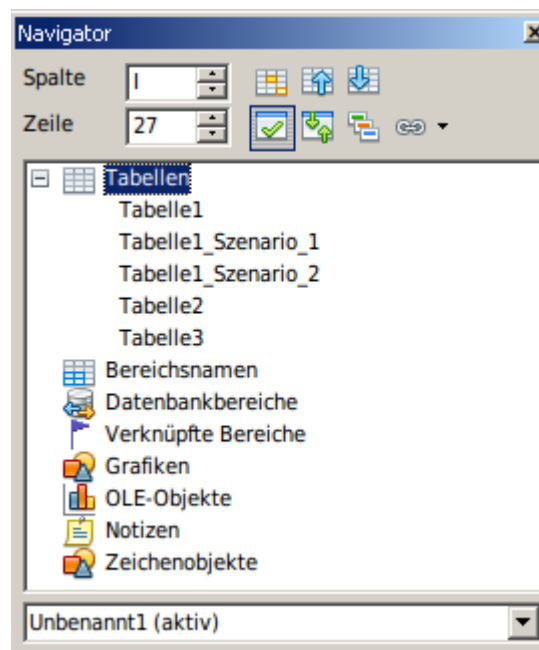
Navigator

Spalte I

Zeile 27

Tabellen
Tabelle1
Tabelle1_Szenario_1
Tabelle1_Szenario_2
Tabelle2
Tabelle3
Bereichsnamen
Datenbankbereiche
Verknüpfte Bereiche
Grafiken
OLE-Objekte
Notizen
Zeichenobjekte

Unbenannt1 (aktiv)